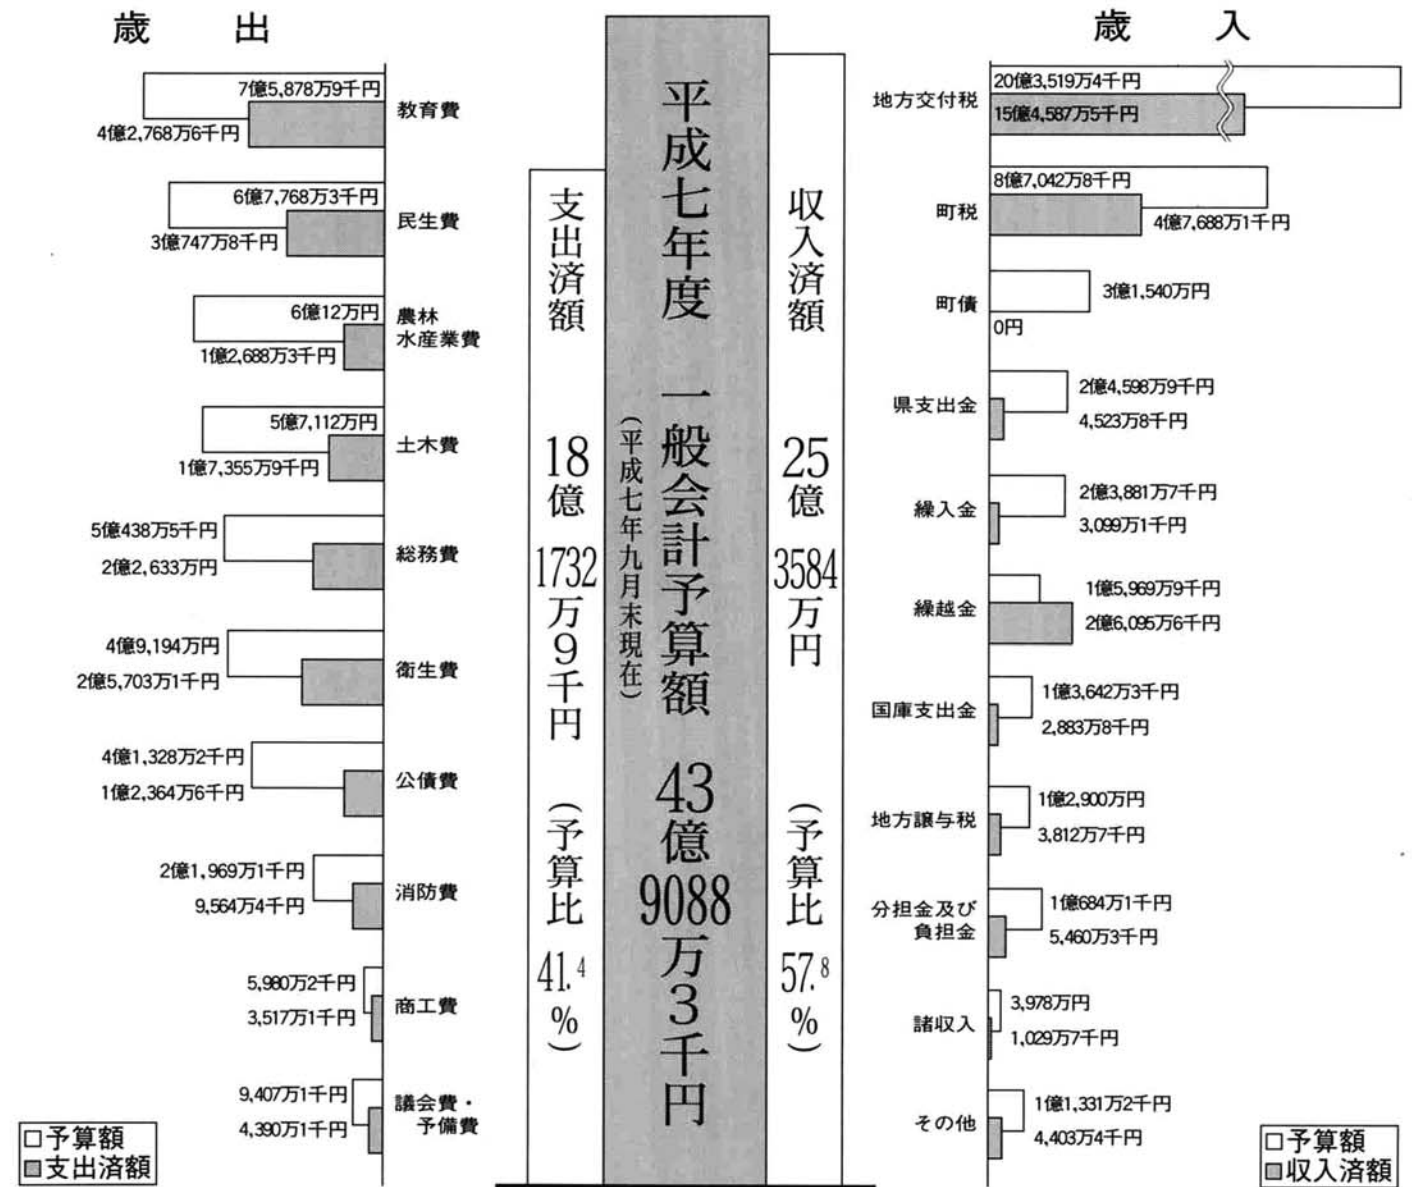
歳　出

7億5,878万9千円
4億2,768万6千円
教育費

6億7,768万3千円
3億747万8千円
民生費

6億12万円
1億2,688万3千円
農林水産業費

5億7,112万円
1億7,355万9千円
土木費

5億438万5千円
2億2,633万円
総務費

4億9,194万円
2億5,703万1千円
衛生費

4億1,328万2千円
1億2,364万6千円
公債費

2億1,969万1千円
9,564万4千円
消防費

5,980万2千円
3,517万1千円
商工費

9,407万1千円
4,390万1千円
議会費・予備費

□予算額
■支出済額

支出済額 18億1732万9千円（予算比41.4%）

平成七年度 一般会計予算額 43億9088万3千円
（平成七年九月末現在）

収入済額 25億3584万円（予算比57.8%）

歳　入

地方交付税
20億3,519万4千円
15億4,587万5千円

町税
8億7,042万8千円
4億7,688万1千円

町債
3億1,540万円
0円

県支出金
2億4,598万9千円
4,523万8千円

繰入金
2億3,881万7千円
3,099万1千円

繰越金
1億5,969万9千円
2億6,095万6千円

国庫支出金
1億3,642万3千円
2,883万8千円

地方譲与税
1億2,900万円
3,812万7千円

分担金及び負担金
1億684万1千円
5,460万3千円

諸収入
3,978万円
1,029万7千円

その他
1億1,331万2千円
4,403万4千円

□予算額
■収入済額